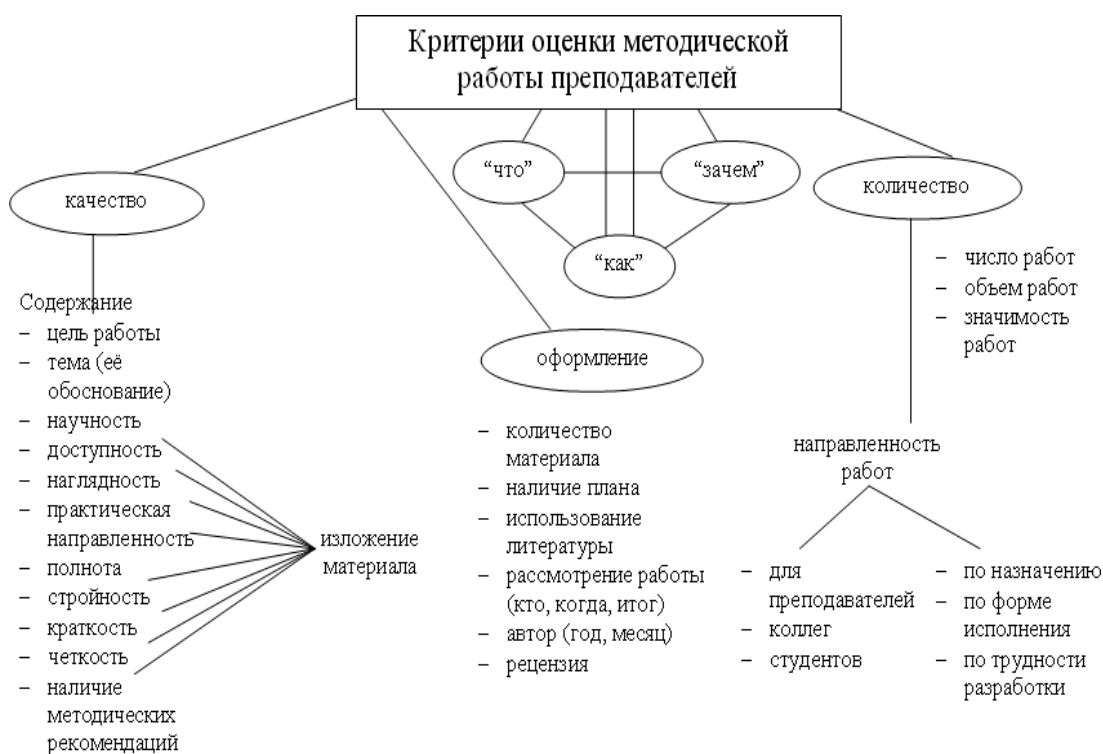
Критерии оценки методической работы преподавателей

качество

“что”

“зачем”

“как”

количество

Содержание
– цель работы
– тема (её обоснование)
– научность
– доступность
– наглядность
– практическая направленность
– полнота
– стройность
– краткость
– четкость
– наличие методических рекомендаций

изложение материала

оформление

– количество материала
– наличие плана
– использование литературы
– рассмотрение работы (кто, когда, итог)
– автор (год, месяц)
– рецензия

– число работ
– объем работ
– значимость работ

направленность работ

– для преподавателей
– коллег
– студентов

– по назначению
– по форме исполнения
– по трудности разработки